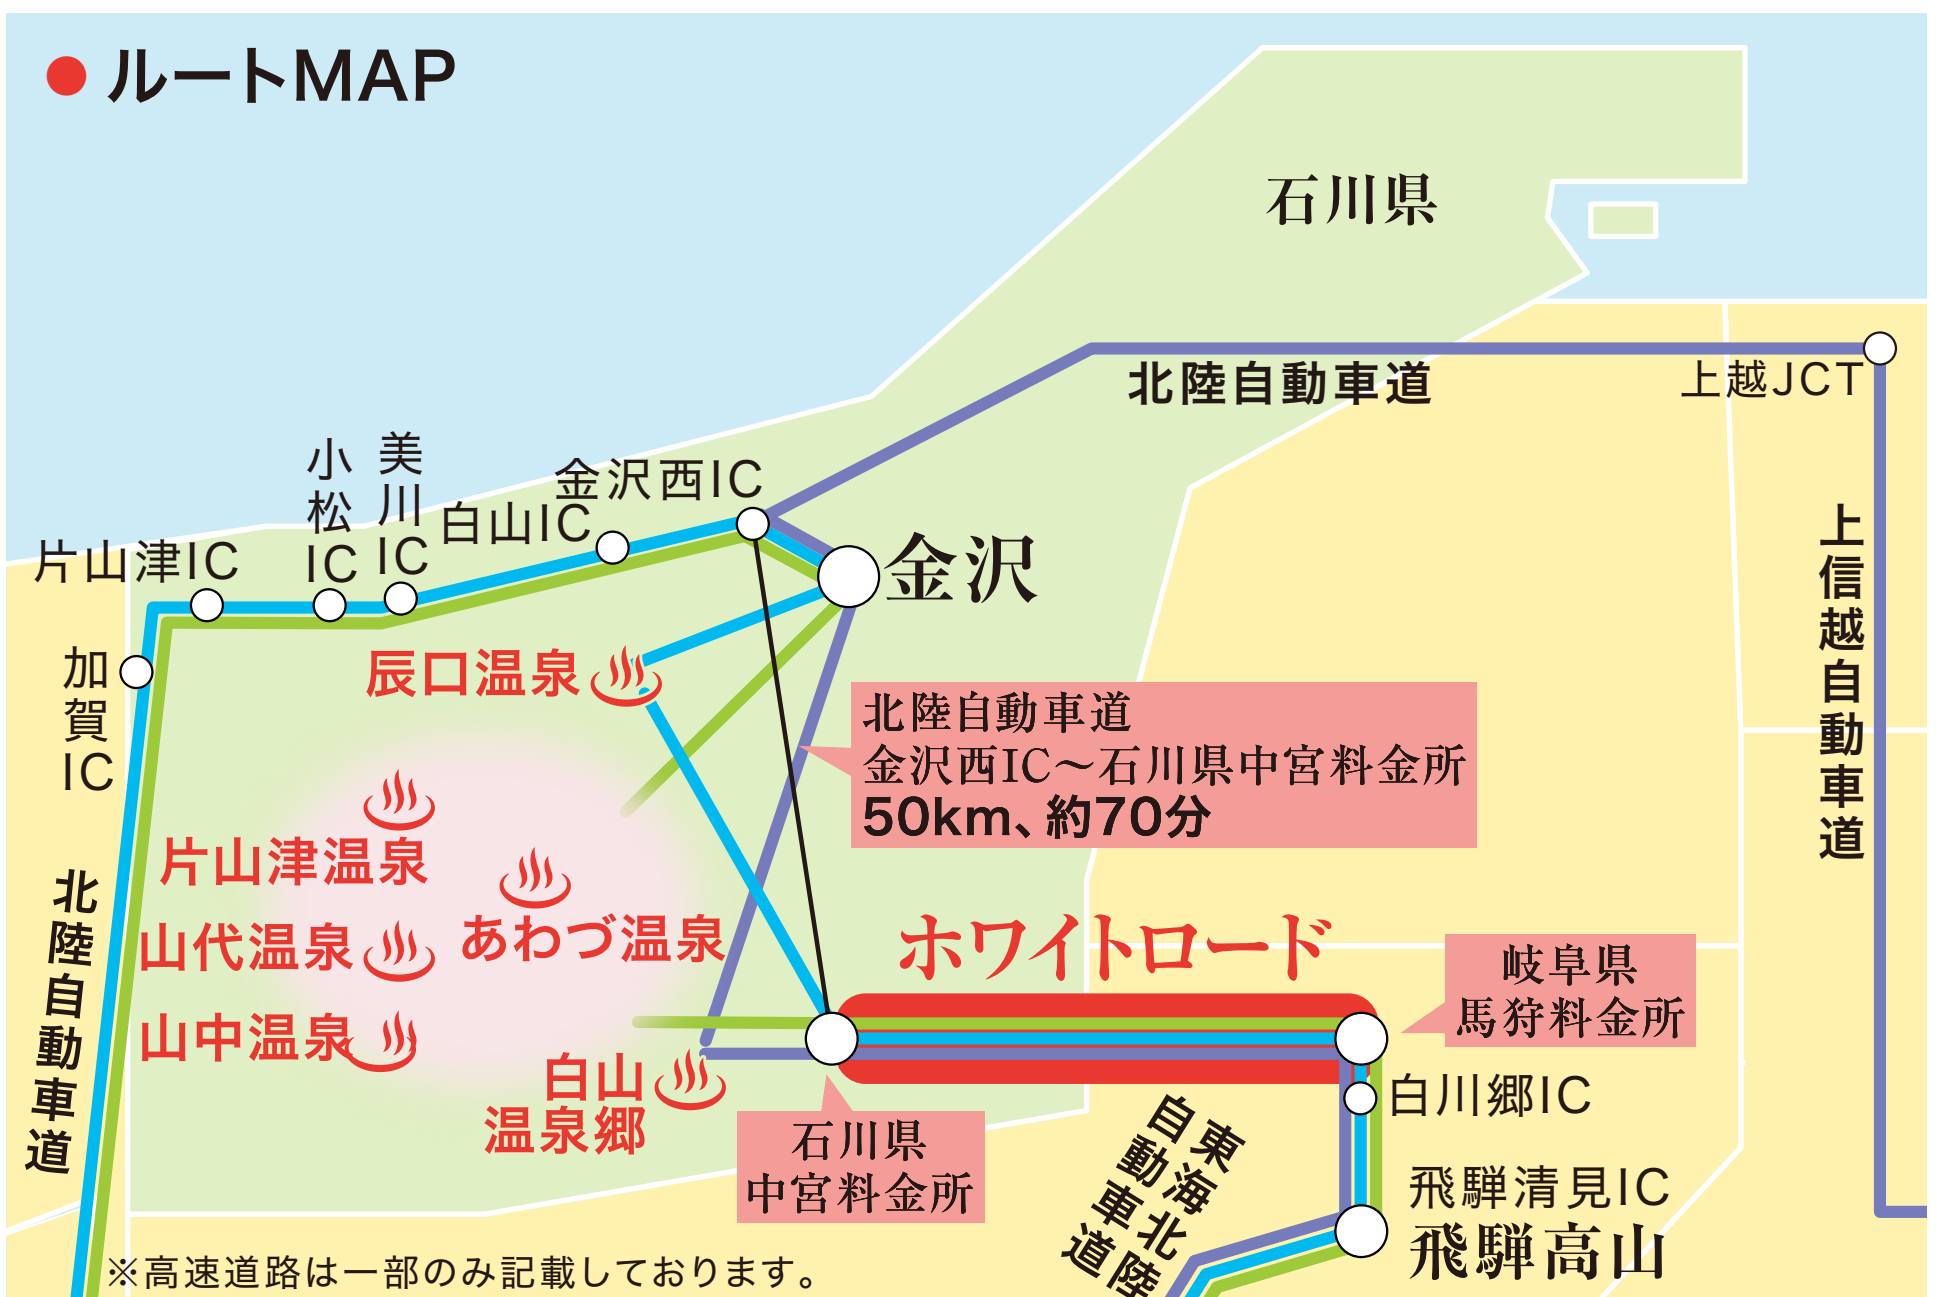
ルートMAP

石川県

北陸自動車道

上越JCT

上信越自動車道

金沢西IC

小松IC

美川IC

白山IC

片山津IC

加賀IC

金沢

辰口温泉

北陸自動車道
金沢西IC～石川県中宮料金所
50km、約70分

片山津温泉

山代温泉

あわづ温泉

山中温泉

白山温泉郷

北陸自動車道

ホワイトロード

岐阜県
馬狩料金所

白川郷IC

石川県
中宮料金所

東海北陸自動車道

飛騨清見IC

飛騨高山

※高速道路は一部のみ記載しております。